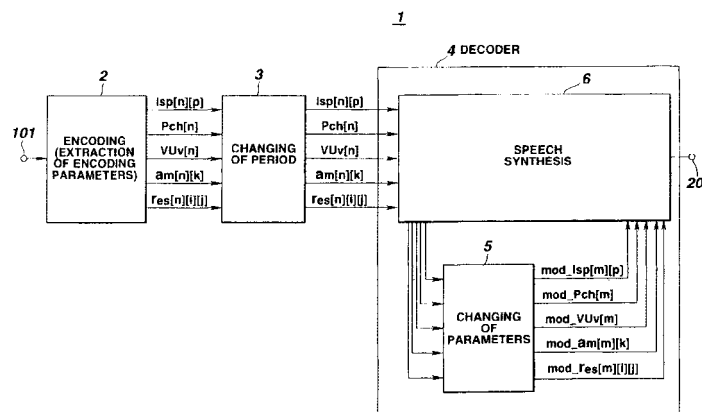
1

4 DECODER

2

3

6

101

ENCODING (EXTRACTION OF ENCODING PARAMETERS)

lsp[n][p]

Pch[n]

VUv[n]

am[n][k]

res[n][i][j]

CHANGING OF PERIOD

lsp[n][p]

Pch[n]

VUv[n]

am[n][k]

res[n][i][j]

SPEECH SYNTHESIS

20

5

CHANGING OF PARAMETERS

mod_lsp[m][p]

mod_Pch[m]

mod_VUv[m]

mod_am[m][k]

mod_res[m][i][j]